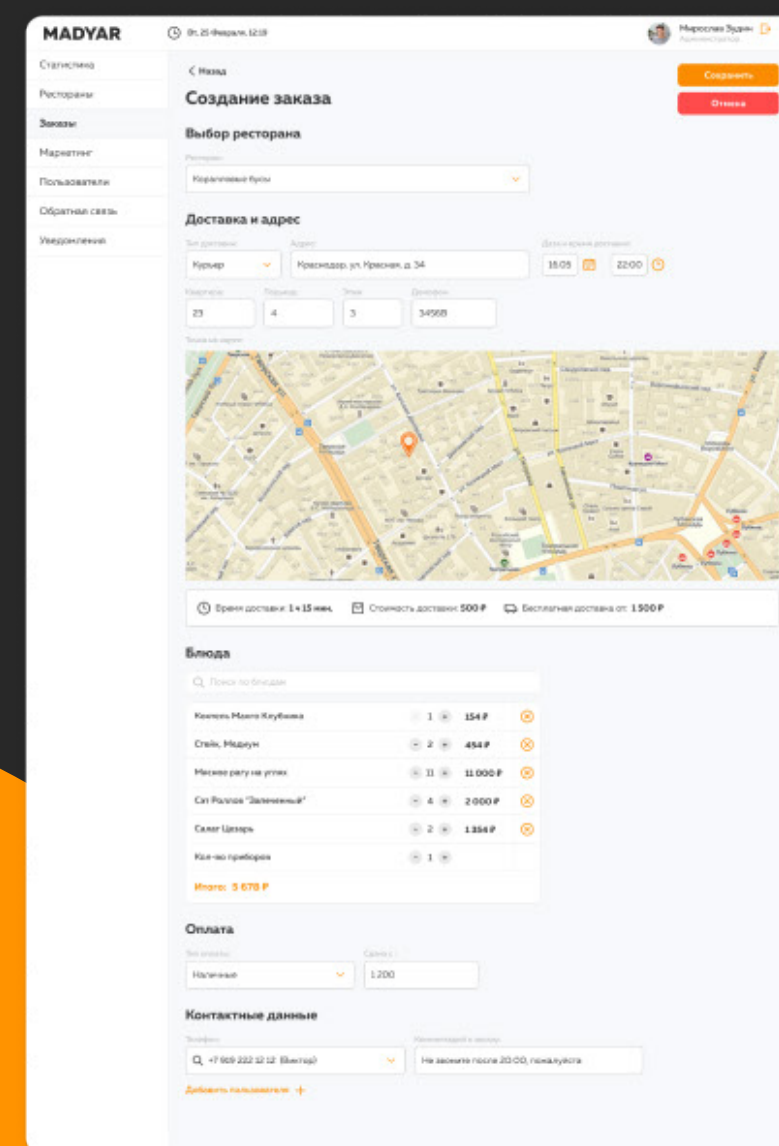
MADYAR

Вт, 25 Февраля, 12:19

Мирослав Зудин
Администратор

Статистика
Рестораны
Заказы
Маркетинг
Пользователи
Обратная связь
Уведомления

< Назад

Создание заказа

Сохранить
Отмена

Выбор ресторана

Ресторан
Коралловые бусы

Доставка и адрес

Тип доставки
Курьер

Адрес
Краснодар, ул. Красная, д. 34

Дата и время доставки
18:05
22:00

Квартира
23

Подъезд
4

Этаж
3

Домофон
34568

Точка на карте

Время доставки: 1 ч 15 мин.
Стоимость доставки: 500 ₽
Бесплатная доставка от: 1 500 ₽

Блюда

Поиск по блюдам

| | | |
|---|---|---|
| Коктейль Манго Клубника | 1 | 154 ₽ |
| Стейк, Медиум | 2 | 454 ₽ |
| Мясное рагу на углях | 11 | 11 000 ₽ |
| Сет Роллов "Зелененький" | 4 | 2 000 ₽ |
| Салат Цезарь | 2 | 1 354 ₽ |
| Кол-во приборов | 1 | |

Итого: 5 678 ₽

Оплата

Тип оплаты
Наличные

Сдача с
1 200

Контактные данные

Телефон
+7 909 222 12 12 (Виктор)

Комментарий к заказу
Не звоните после 20:00, пожалуйста

Добавить пользователя +